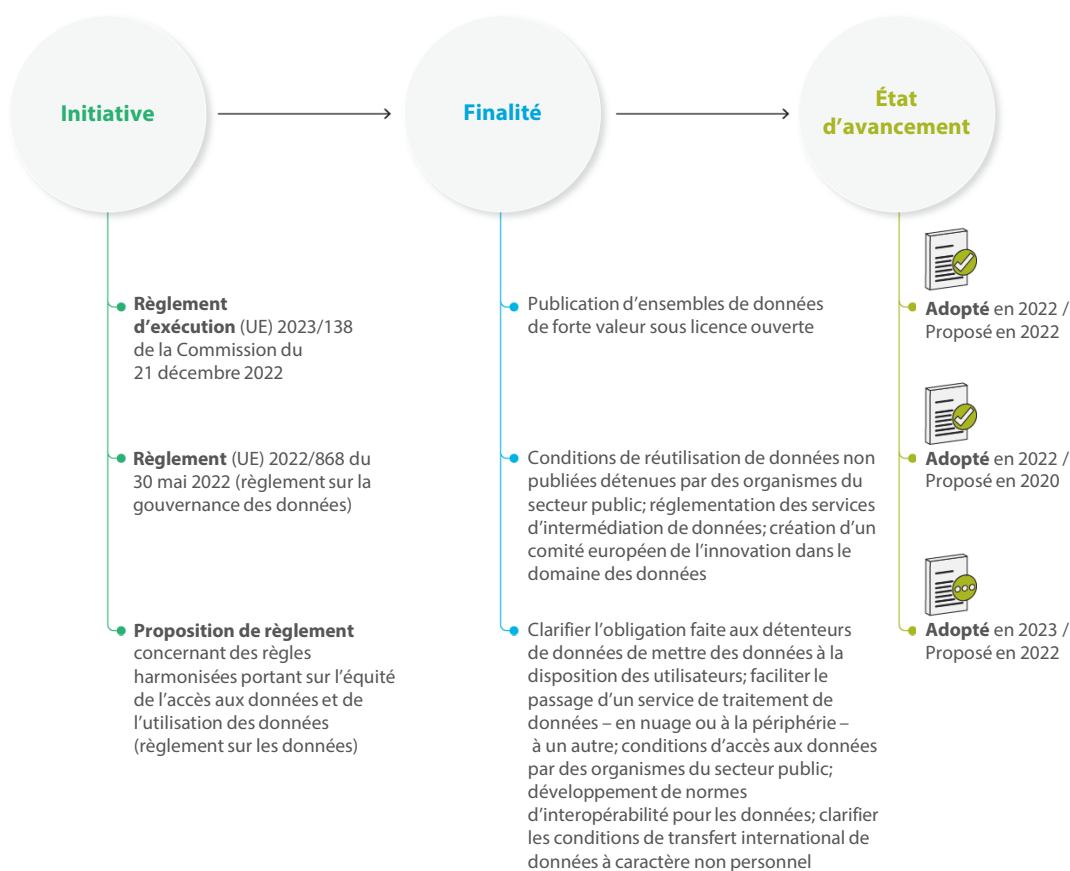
Initiative

Finalité

État d'avancement

**Règlement d'exécution** (UE) 2023/138 de la Commission du 21 décembre 2022

Publication d'ensembles de données de forte valeur sous licence ouverte

**Adopté** en 2022 / Proposé en 2022

**Règlement** (UE) 2022/868 du 30 mai 2022 (règlement sur la gouvernance des données)

Conditions de réutilisation de données non publiées détenues par des organismes du secteur public; réglementation des services d'intermédiation de données; création d'un comité européen de l'innovation dans le domaine des données

**Adopté** en 2022 / Proposé en 2020

**Proposition de règlement** concernant des règles harmonisées portant sur l'équité de l'accès aux données et de l'utilisation des données (règlement sur les données)

Clarifier l'obligation faite aux détenteurs de données de mettre des données à la disposition des utilisateurs; faciliter le passage d'un service de traitement de données – en nuage ou à la périphérie – à un autre; conditions d'accès aux données par des organismes du secteur public; développement de normes d'interopérabilité pour les données; clarifier les conditions de transfert international de données à caractère non personnel

**Adopté** en 2023 / Proposé en 2022